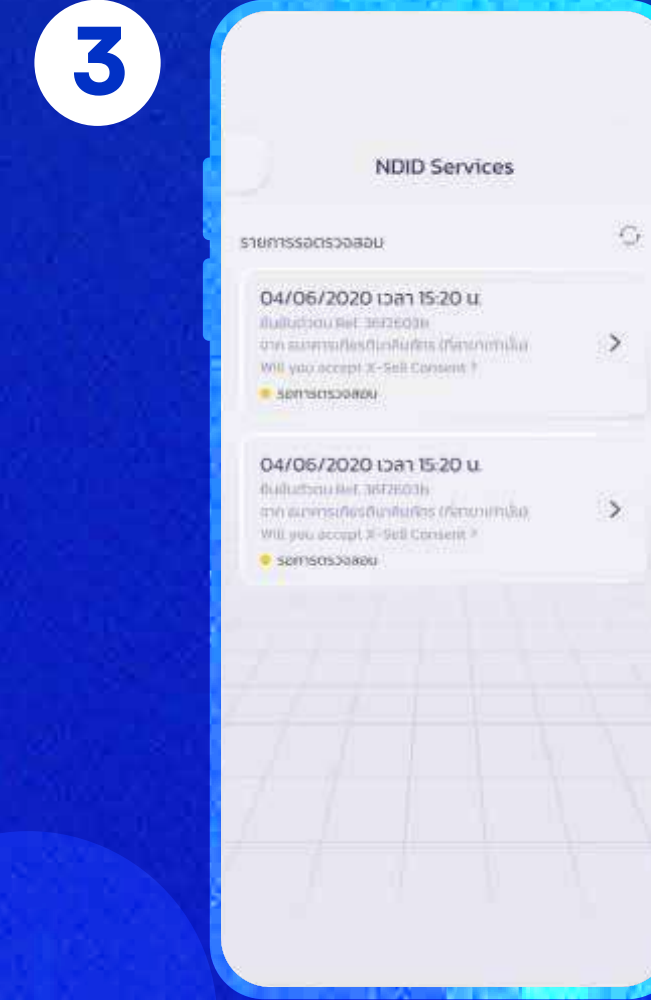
3

NDID Services

รายการรอตรวจสอบ

04/06/2020 เวลา 15:20 น.
ยืนยันตัวตน Ref. 36F2603B
จาก ธนาคารเกียรตินาคินภัทร (ทีดสอบเท่านั้น)
Will you accept X-Sell Consent ?
รอการตรวจสอบ

04/06/2020 เวลา 15:20 น.
ยืนยันตัวตน Ref. 36F2603B
จาก ธนาคารเกียรตินาคินภัทร (ทีดสอบเท่านั้น)
Will you accept X-Sell Consent ?
รอการตรวจสอบ